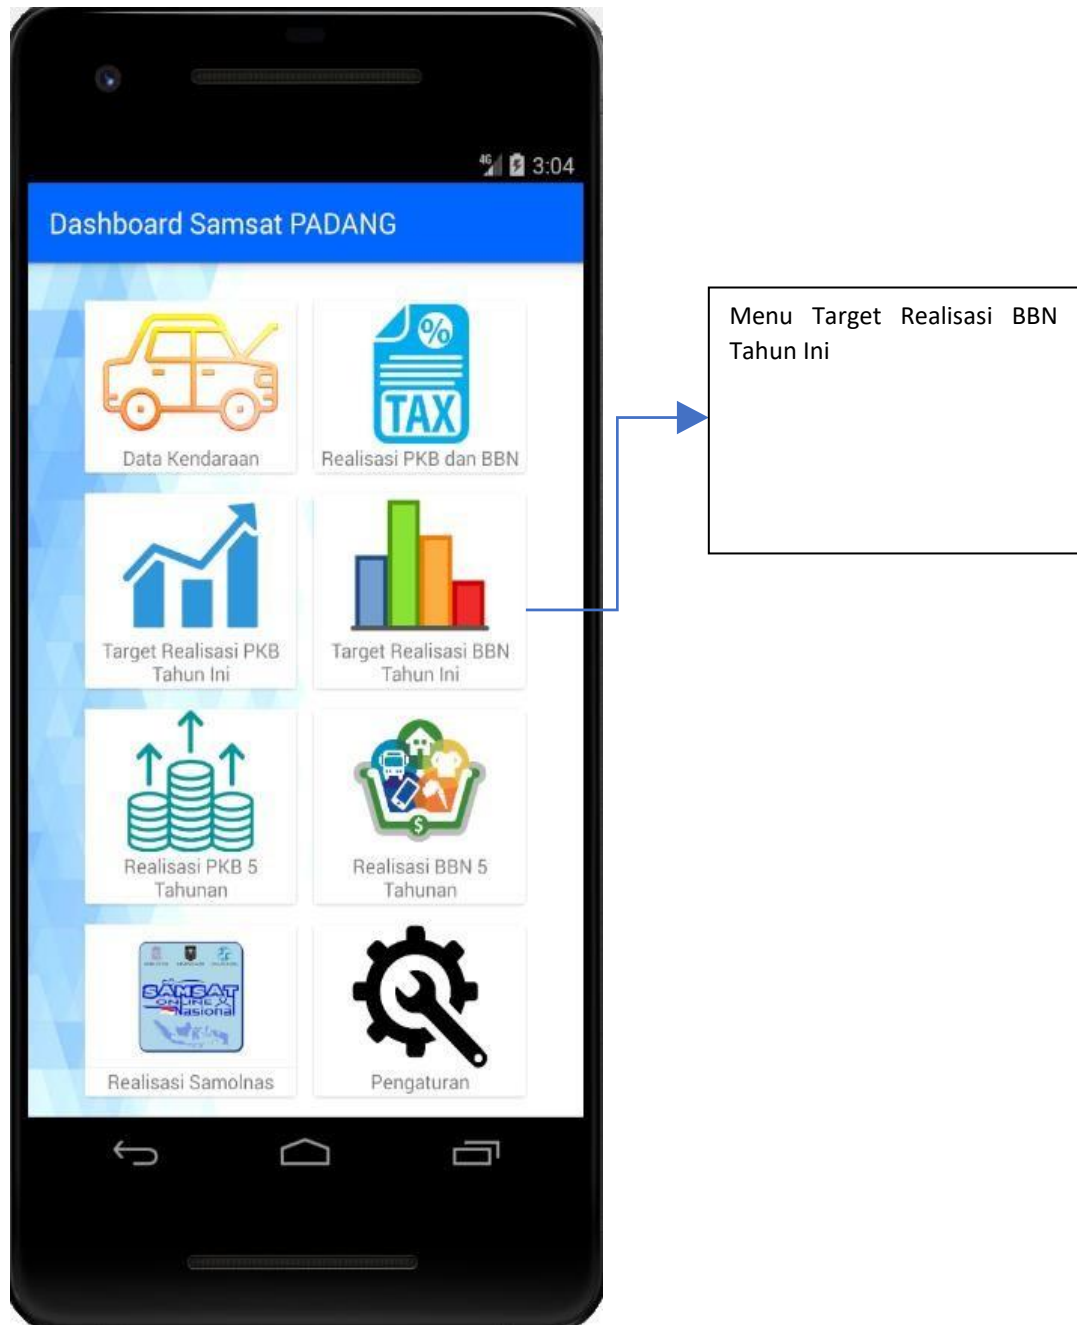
4G 3:04

Dashboard Samsat PADANG

Data Kendaraan

%
TAX
Realisasi PKB dan BBN

Target Realisasi PKB Tahun Ini

Target Realisasi BBN Tahun Ini

Realisasi PKB 5 Tahunan

Realisasi BBN 5 Tahunan

SAMSAT ONLINE Nasional
Realisasi Samolnas

Pengaturan

Menu Target Realisasi BBN Tahun Ini